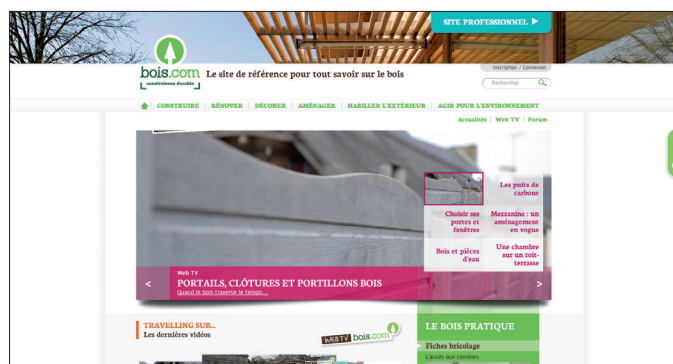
SITE PROFESSIONNEL ▶

bois.com
construisons durable

Le site de référence pour tout savoir sur le bois

Inscription / Connexion

Rechercher

CONSTRUIRE | RÉNOVER | DÉCORER | AMÉNAGER | HABILLER L'EXTÉRIEUR | AGIR POUR L'ENVIRONNEMENT

Actualités | Web TV | Forum

Les puits de carbone

Choisir ses portes et fenêtres

Mezzanine : un aménagement en vogue

Bois et pièces d'eau

Une chambre sur un toit-terrasse

Web TV
PORTAILS, CLÔTURES ET PORTILLONS BOIS
Quand le bois traverse le temps...

TRAVELLING SUR...
Les dernières vidéos

WEBTV bois.com

LE BOIS PRATIQUE

Fiches bricolage
L'accès aux combles